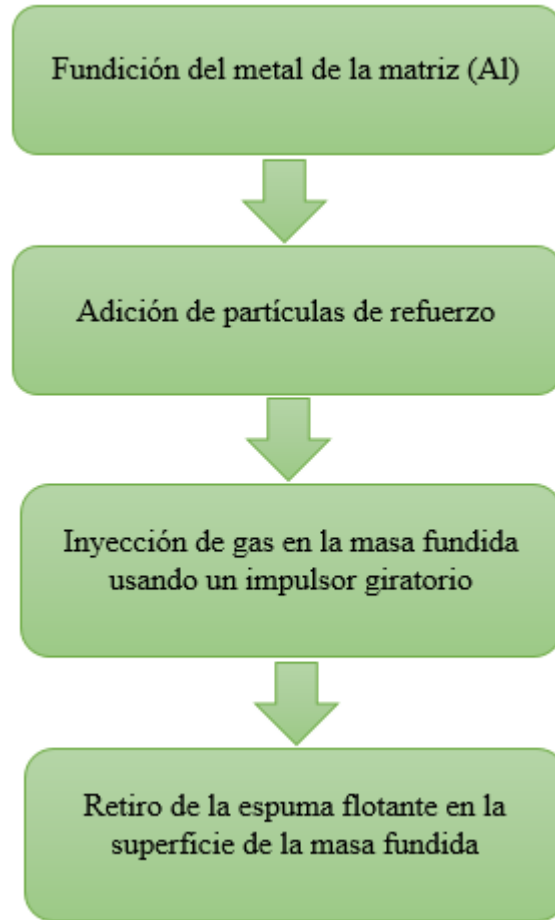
Fundición del metal de la matriz (Al)

Adición de partículas de refuerzo

Inyección de gas en la masa fundida usando un impulsor giratorio

Retiro de la espuma flotante en la superficie de la masa fundida